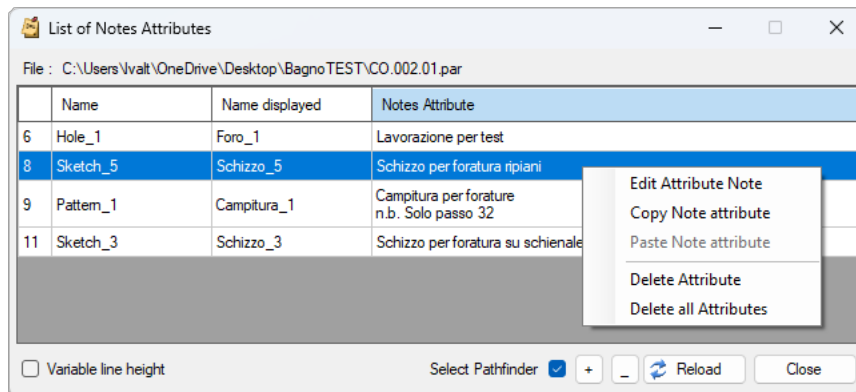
List of Notes Attributes

File : C:\Users\lvalt\OneDrive\Desktop\BagnoTEST\CO.002.01.par

| | Name | Name displayed | Notes Attribute |
|---|---|---|---|
| 6 | Hole_1 | Foro_1 | Lavorazione per test |
| 8 | Sketch_5 | Schizzo_5 | Schizzo per foratura ripiani |
| 9 | Pattern_1 | Campitura_1 | Campitura per forature n.b. Solo passo 32 |
| 11 | Sketch_3 | Schizzo_3 | Schizzo per foratura su schienale |

Edit Attribute Note
Copy Note attribute
Paste Note attribute
Delete Attribute
Delete all Attributes

Variable line height

Select Pathfinder + _ Reload Close